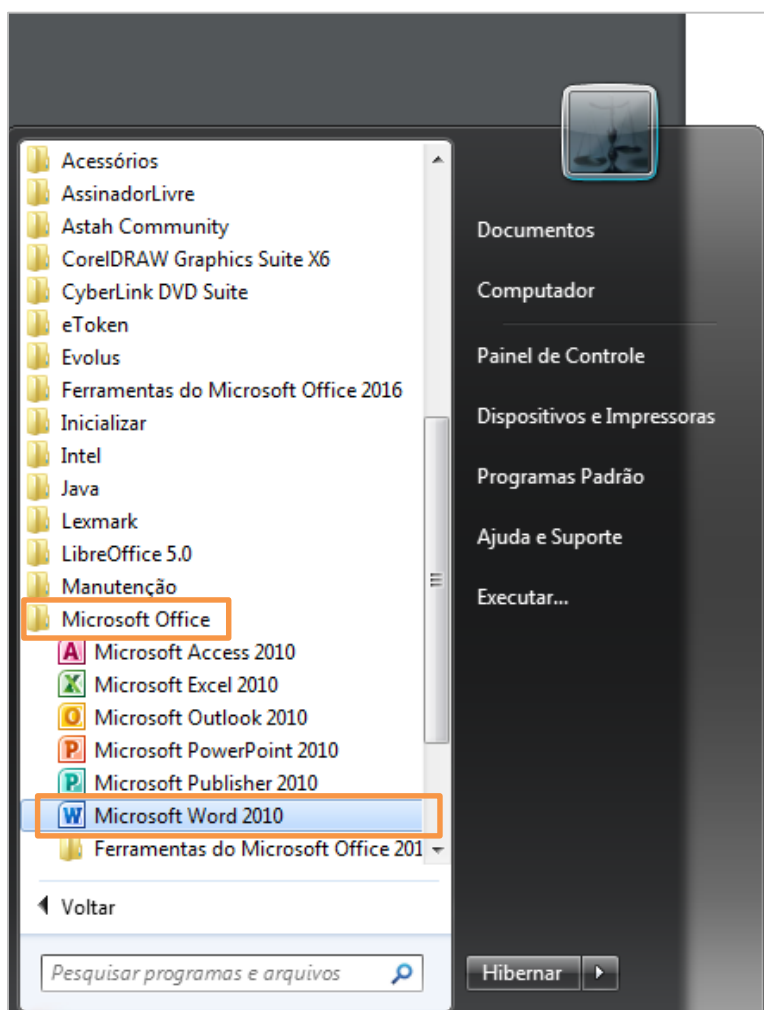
Acessórios
AssinadorLivre
Astah Community
CorelDRAW Graphics Suite X6
CyberLink DVD Suite
eToken
Evolus
Ferramentas do Microsoft Office 2016
Inicializar
Intel
Java
Lexmark
LibreOffice 5.0
Manutenção
Microsoft Office
Microsoft Access 2010
Microsoft Excel 2010
Microsoft Outlook 2010
Microsoft PowerPoint 2010
Microsoft Publisher 2010
Microsoft Word 2010
Ferramentas do Microsoft Office 201

Voltar

Pesquisar programas e arquivos

Documentos
Computador
Painel de Controle
Dispositivos e Impressoras
Programas Padrão
Ajuda e Suporte
Executar...

Hibernar